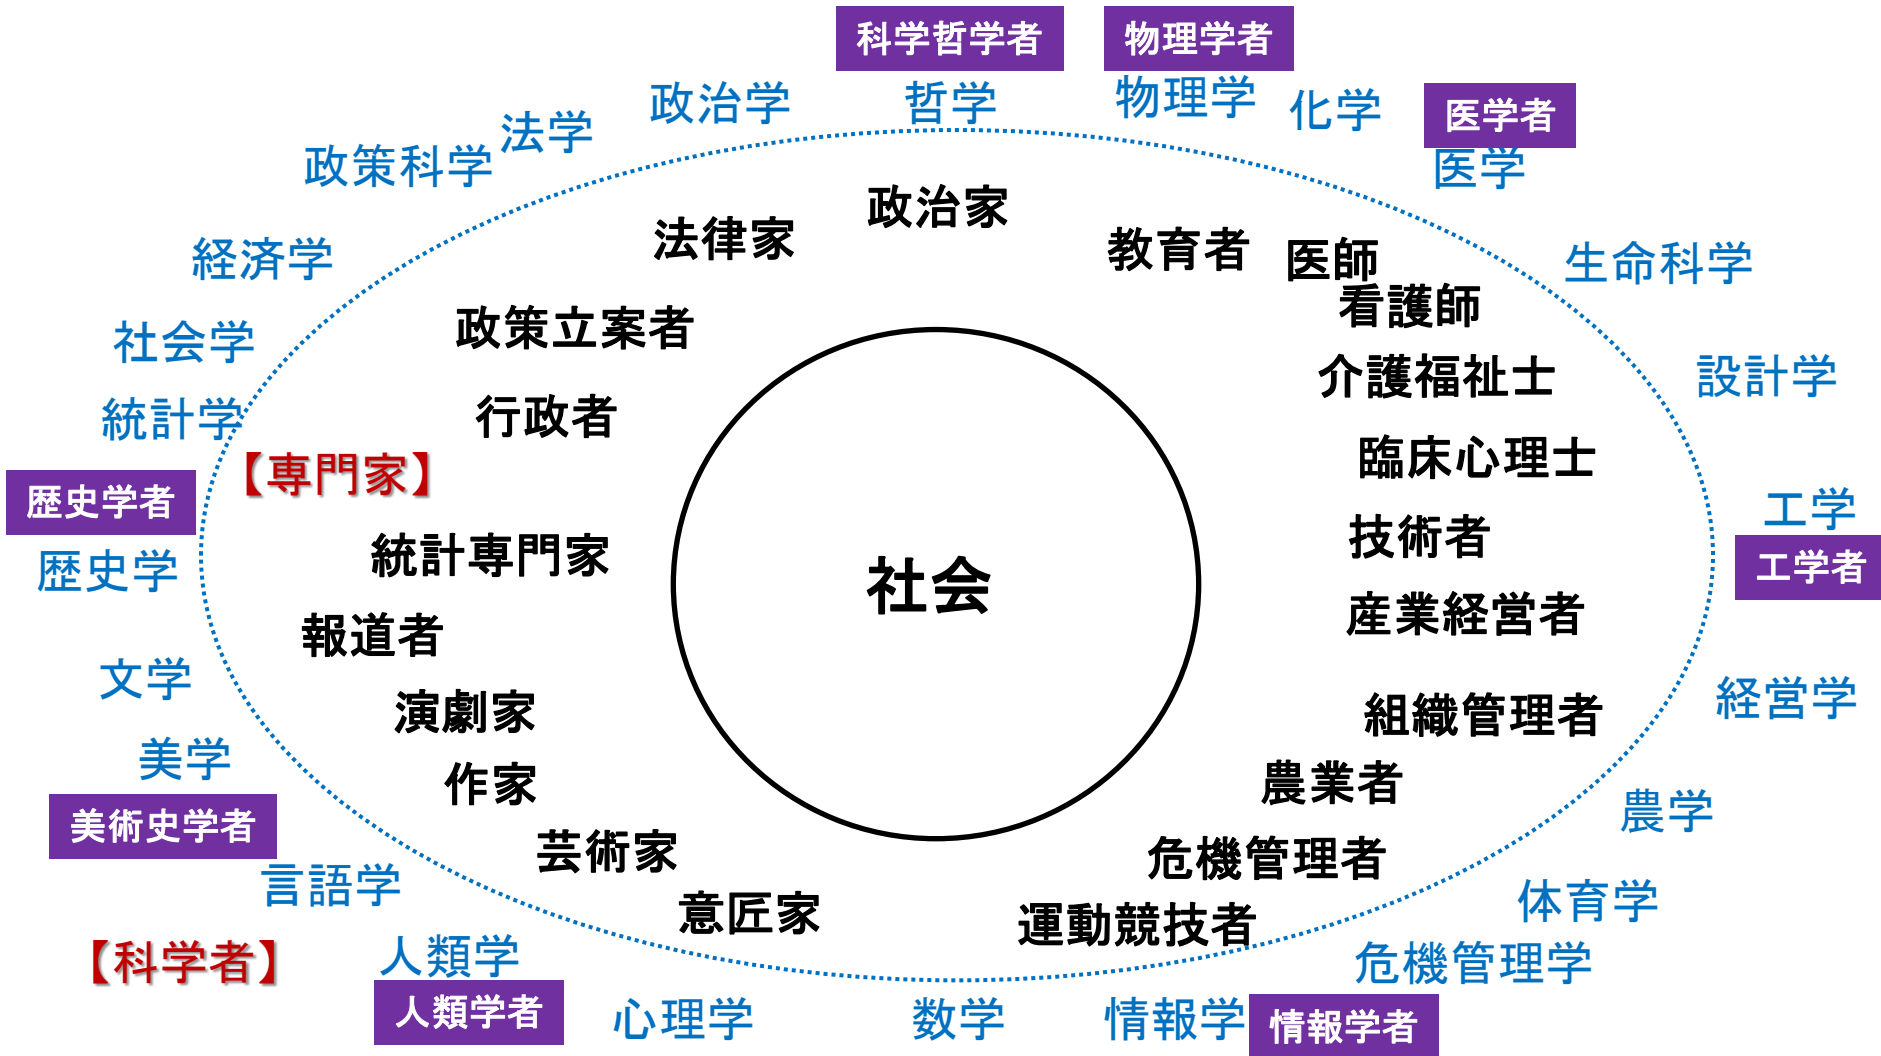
科学哲学者
物理学者
政治学
哲学
物理学
化学
医学者
法学
政策科学
医学
政治家
法律家
教育者
医師
経済学
生命科学
看護師
政策立案者
社会学
介護福祉士
設計学
行政者
統計学
臨床心理士
【専門家】
歴史学者
工学
技術者
統計専門家
工学者
歴史学
社会
産業経営者
報道者
文学
経営学
演劇家
組織管理者
美学
農業者
作家
美術史学者
農学
芸術家
危機管理者
言語学
体育学
意匠家
運動競技者
【科学者】
人類学
危機管理学
人類学者
心理学
数学
情報学
情報学者